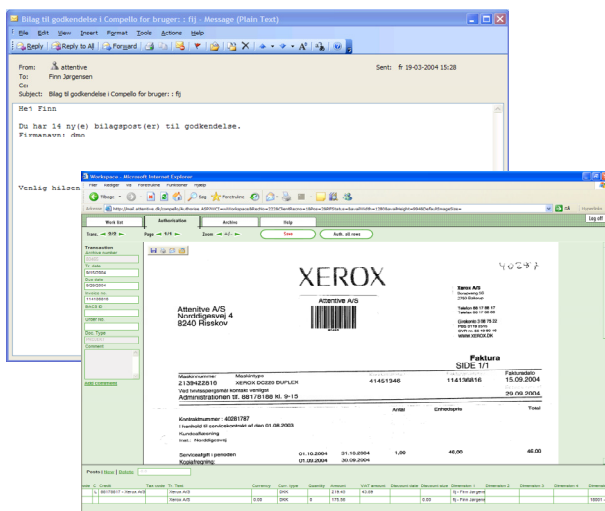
Bilag til godkendelse i Compello for bruger: : fj - Message (Plain Text)

File Edit View Insert Format Tools Actions Help

Reply Reply to All Forward

From: attentive
To: Finn Jørgensen
Cc:
Subject: Bilag til godkendelse i Compello for bruger: : fj

Sent: fr 19-03-2004 15:28

Hej Finn

Du har 14 ny(e) bilagspost(er) til godkendelse.
Firmanavn: dmo

Venlig hilsen

Workspace - Microsoft Internet Explorer

Filer Rediger Vis Foretrukne Funktioner Hjælp

Tilbage Søg Foretrukne

Adresse

Gå Hyperlinks

Log off

Work list Authorization Archive Help

Trans. 8/8 Page 1/1 Zoom Save Auth. all rows

Transaction
Archive number
Creditor
Tr. date
Due date
Invoice no.
114188816
Batch Id
Order no.
Doc. Type
Comment

Add comments

XEROX

40287

Attentive A/S

Attentive A/S
Nordfeldsvej 4
8240 Risskov

Xerox A/S
Borupvang 5B
2750 Ballerup

Telefon 88 17 88 17
Telefax 88 17 88 88

Girokonto 3 88 75 22
PBS 01180 8999

WWW.XEROX.DK

Faktura
SIDE 1/1

Maskinnummer Maskintype
2139422816 XEROX DC220 DUPLEX 41451346 114136816 Fakturadato 15.09.2004
Ved henvendelse venligst kontakt
Administrationen tlf. 88178188 kl. 9-15 29.09.2004

Antal Enhedspris Total

Kontraktnummer : 40281787
I henhold til serviceskontrakt af den 03.09.2003
Kundeafdeling
Inst.: Nordfeldsvej

Serviceafgift i perioden 01.10.2004 31.12.2004 1,00 46,00 46,00
Kopiafregning: 01.09.2004 30.09.2004

Posts | New | Delete

Credit Tax code Tr. Text Currency Curr. type Quantity Amount VAT amount Discount date Discount base Discount % Dimension 1 Dimension 2 Dimension 3 Dimension 4

Xerox A/S DKK 219,40 43,88 fj - Finn Jørgensen
Xerox A/S 0,00 DKK 0 175,00 0,00 fj - Finn Jørgensen